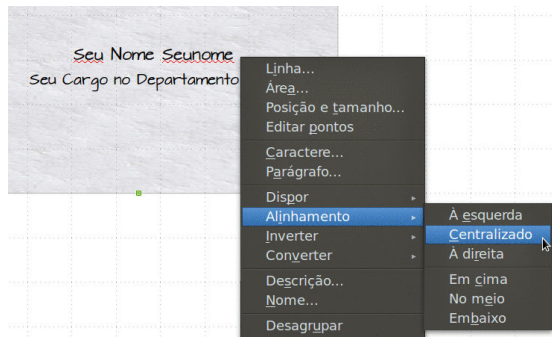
Seu Nome Seunome
Seu Cargo no Departamento

Linha...
Área...
Posição e tamanho...
Editar pontos
Caractere...
Parágrafo...
Dispor
Alinhamento
Inverter
Converter
Descrição...
Nome...
Desagrupar

À esquerda
Centralizado
À direita
Em cima
No meio
Embaixo